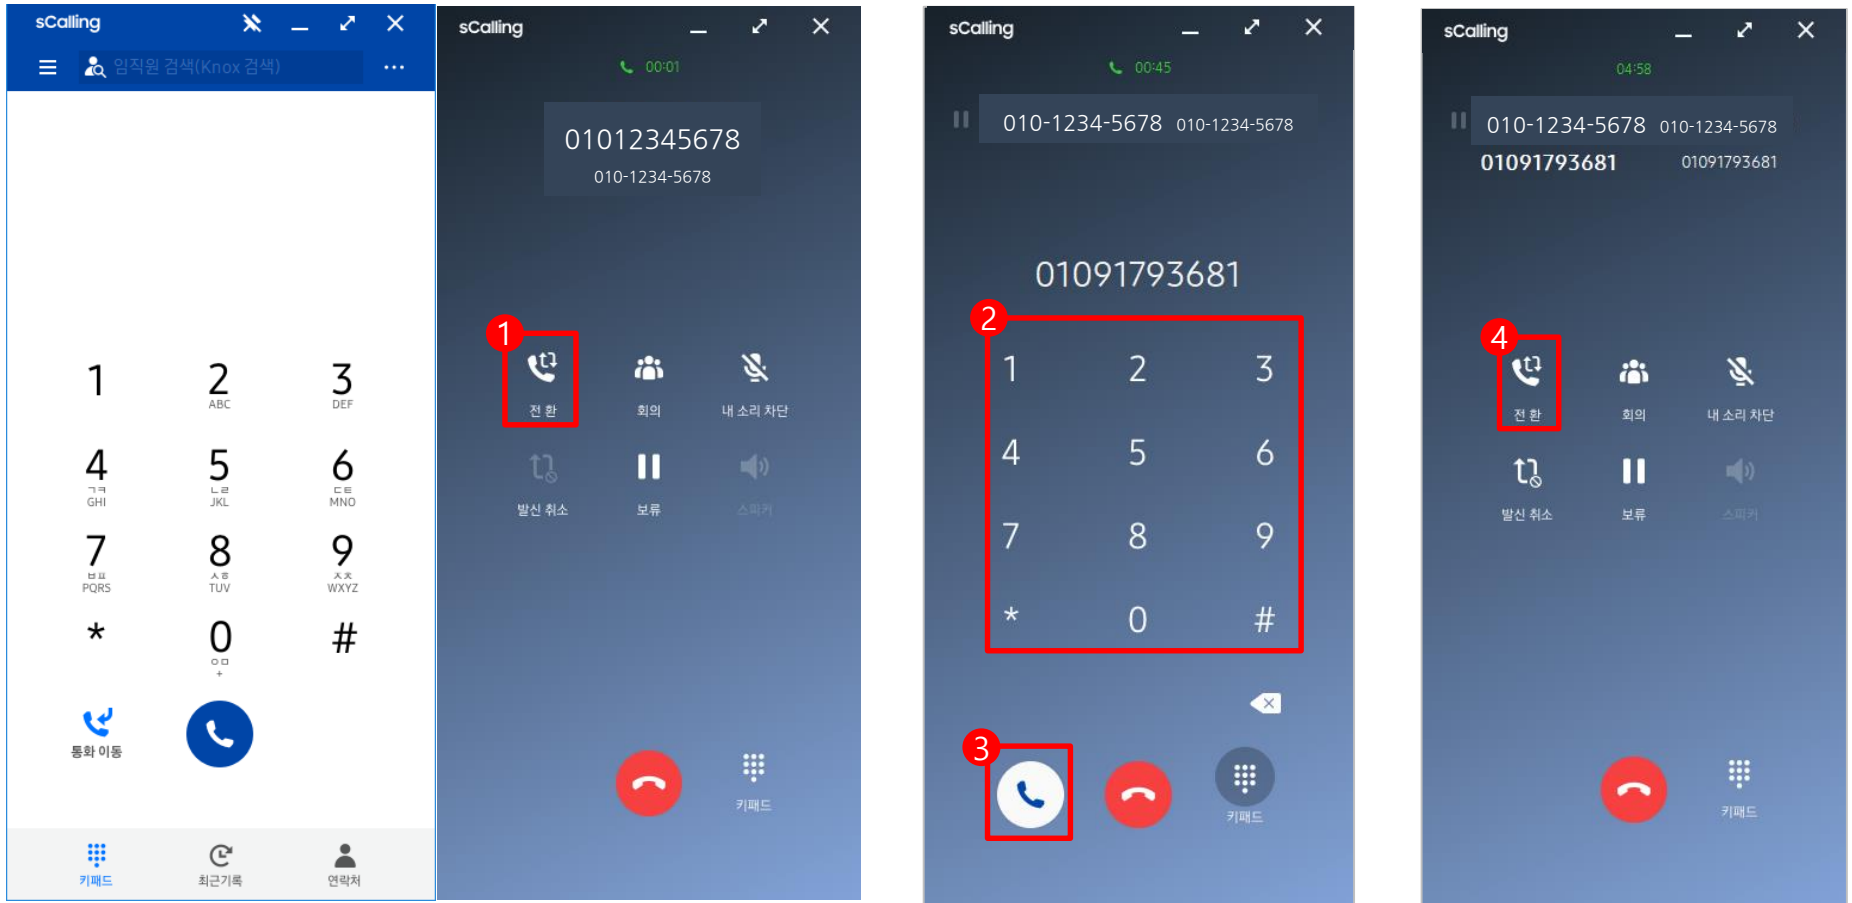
sCalling

임직원 검색(Knox 검색)

1
2 ABC
3 DEF
4 ㄱㅋ GHI
5 ㄴㄹ JKL
6 ㄷㅌ MNO
7 ㅂㅍ PQRS
8 ㅅㅎ TUV
9 ㅈㅊ WXYZ
*
0 ㅇㅁ +
#

통화 이동

키패드
최근기록
연락처

sCalling

00:01

01012345678
010-1234-5678

1
전 환
회의
내 소리 차단
발신 취소
보류
스피커

키패드

sCalling

00:45

010-1234-5678 010-1234-5678

01091793681

2
1 2 3
4 5 6
7 8 9
* 0 #

3

키패드

sCalling

04:58

010-1234-5678 010-1234-5678
01091793681 01091793681

4
전 환
회의
내 소리 차단
발신 취소
보류
스피커

키패드